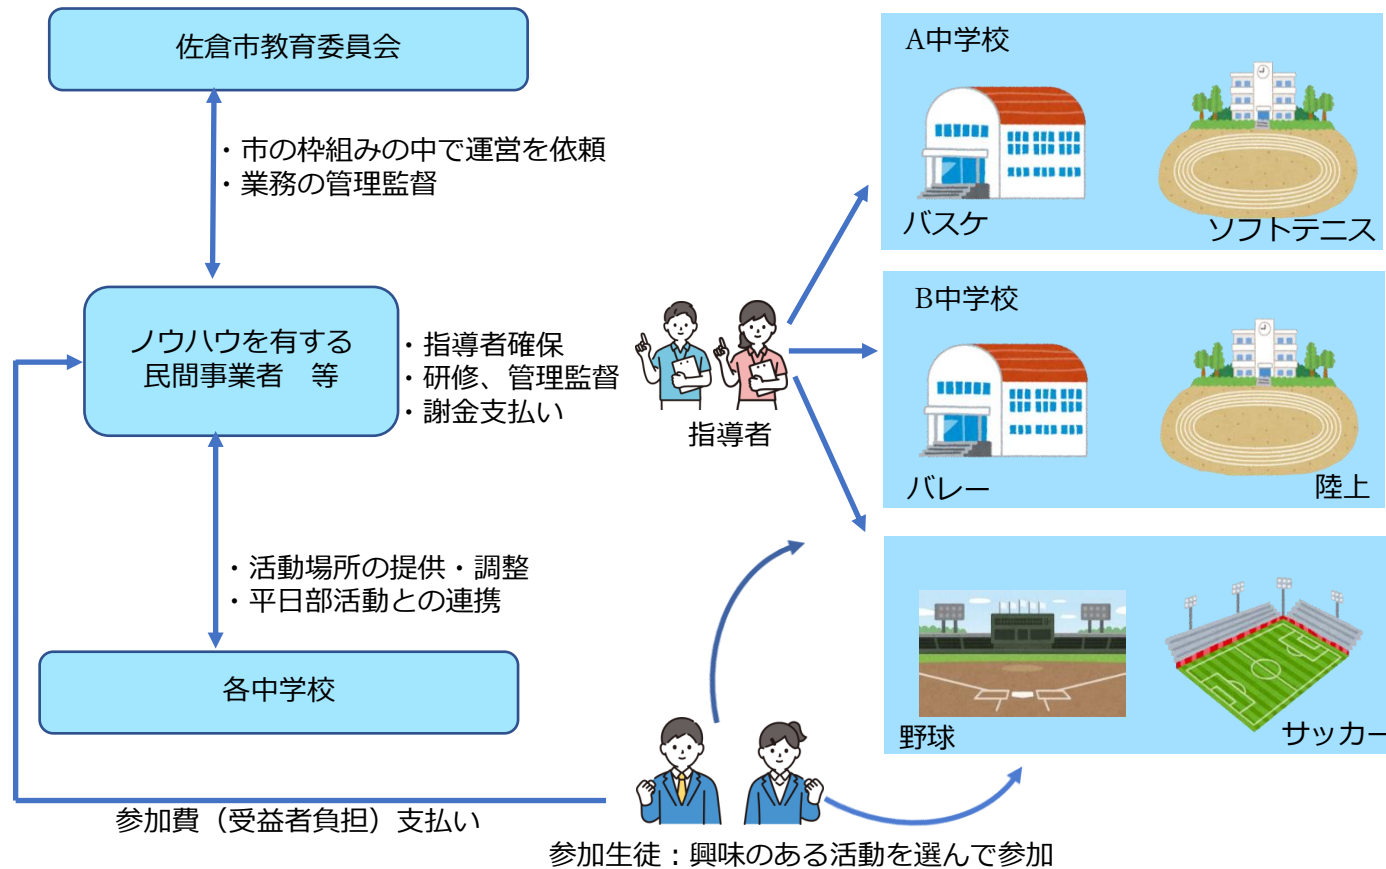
佐倉市教育委員会

・市の枠組みの中で運営を依頼
・業務の管理監督

ノウハウを有する
民間事業者　等

・指導者確保
・研修、管理監督
・謝金支払い

指導者

・活動場所の提供・調整
・平日部活動との連携

各中学校

参加費（受益者負担）支払い

参加生徒：興味のある活動を選んで参加

A中学校
バスケ
ソフトテニス

B中学校
バレー
陸上

野球
サッカー